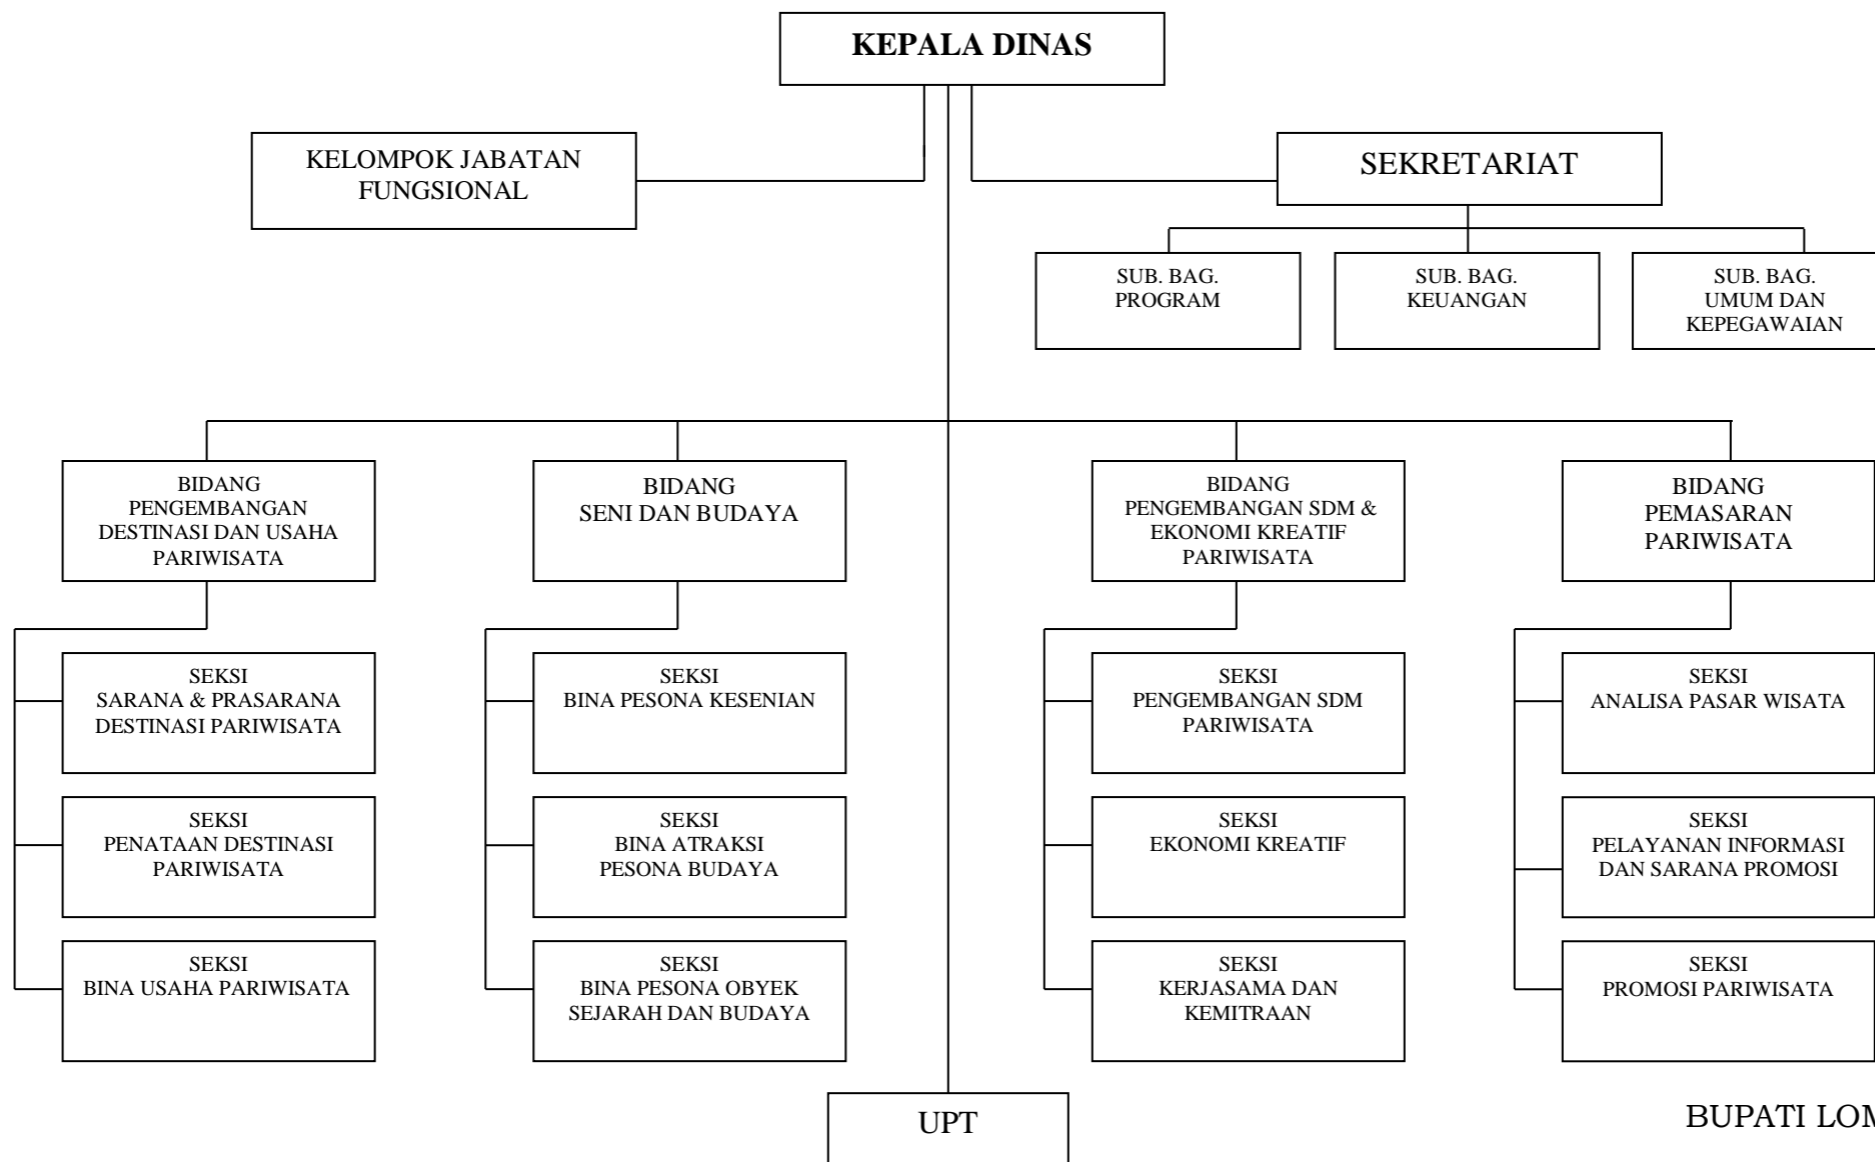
KEPALA DINAS

KELOMPOK JABATAN FUNGSIONAL

SEKRETARIAT

SUB. BAG. PROGRAM

SUB. BAG. KEUANGAN

SUB. BAG. UMUM DAN KEPEGAWAIAN

BIDANG PENGEMBANGAN DESTINASI DAN USAHA PARIWISATA

BIDANG SENI DAN BUDAYA

BIDANG PENGEMBANGAN SDM & EKONOMI KREATIF PARIWISATA

BIDANG PEMASARAN PARIWISATA

SEKSI SARANA & PRASARANA DESTINASI PARIWISATA

SEKSI PENATAAN DESTINASI PARIWISATA

SEKSI BINA USAHA PARIWISATA

SEKSI BINA PESONA KESENIAN

SEKSI BINA ATRAKSI PESONA BUDAYA

SEKSI BINA PESONA OBYEK SEJARAH DAN BUDAYA

SEKSI PENGEMBANGAN SDM PARIWISATA

SEKSI EKONOMI KREATIF

SEKSI KERJASAMA DAN KEMITRAAN

SEKSI ANALISA PASAR WISATA

SEKSI PELAYANAN INFORMASI DAN SARANA PROMOSI

SEKSI PROMOSI PARIWISATA

UPT

BUPATI LOM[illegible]